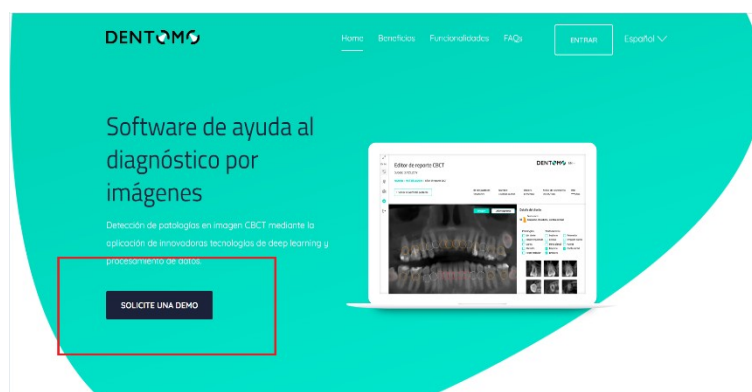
DENTOMO

Home Beneficios Funcionalidades FAQs ENTRAR Español

Software de ayuda al diagnóstico por imágenes

Detección de patologías en imagen CBCT mediante la aplicación de innovadoras tecnologías de deep learning y procesamiento de datos.

SOLICITE UNA DEMO

Editor de reporte CBCT

DENTOMO

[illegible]